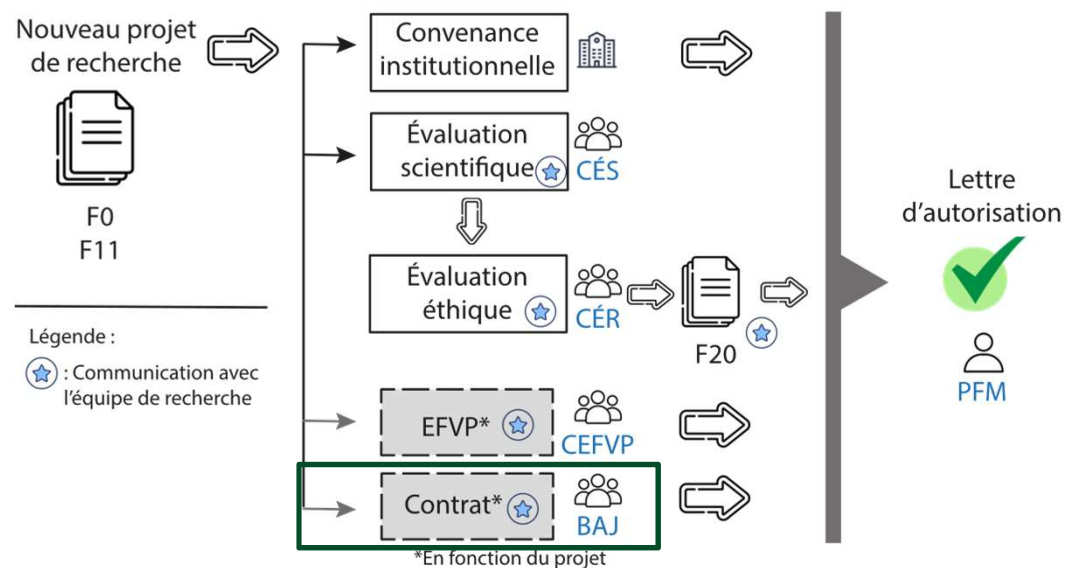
Nouveau projet de recherche

F0
F11

Légende :
: Communication avec l'équipe de recherche

Convenance institutionnelle

Évaluation scientifique
CÉS

Évaluation éthique
CÉR

F20

EFVP*
CEFVP

Contrat*
BAJ

*En fonction du projet

Lettre d'autorisation

PFM